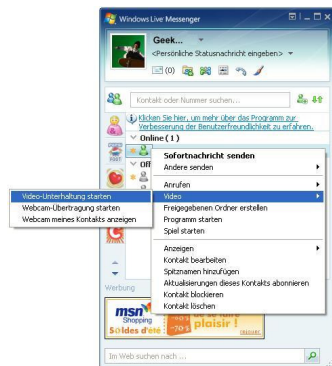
Windows Live Messenger

Geek...

<Persönliche Statusnachricht eingeben>

(0)

Kontakt oder Nummer suchen...

Klicken Sie hier, um mehr über das Programm zur Verbesserung der Benutzerfreundlichkeit zu erfahren.

Online ( 1 )

Off

Sofortnachricht senden
Andere senden
Anrufen
Video
Freigegebenen Ordner erstellen
Programm starten
Spiel starten
Anzeigen
Kontakt bearbeiten
Spitznamen hinzufügen
Aktualisierungen dieses Kontakts abonnieren
Kontakt blockieren
Kontakt löschen

Video-Unterhaltung starten
Webcam-Übertragung starten
Webcam meines Kontakts anzeigen

Werbung

msn Shopping
Soldes d'été -70% plaisir !

Im Web suchen nach ...